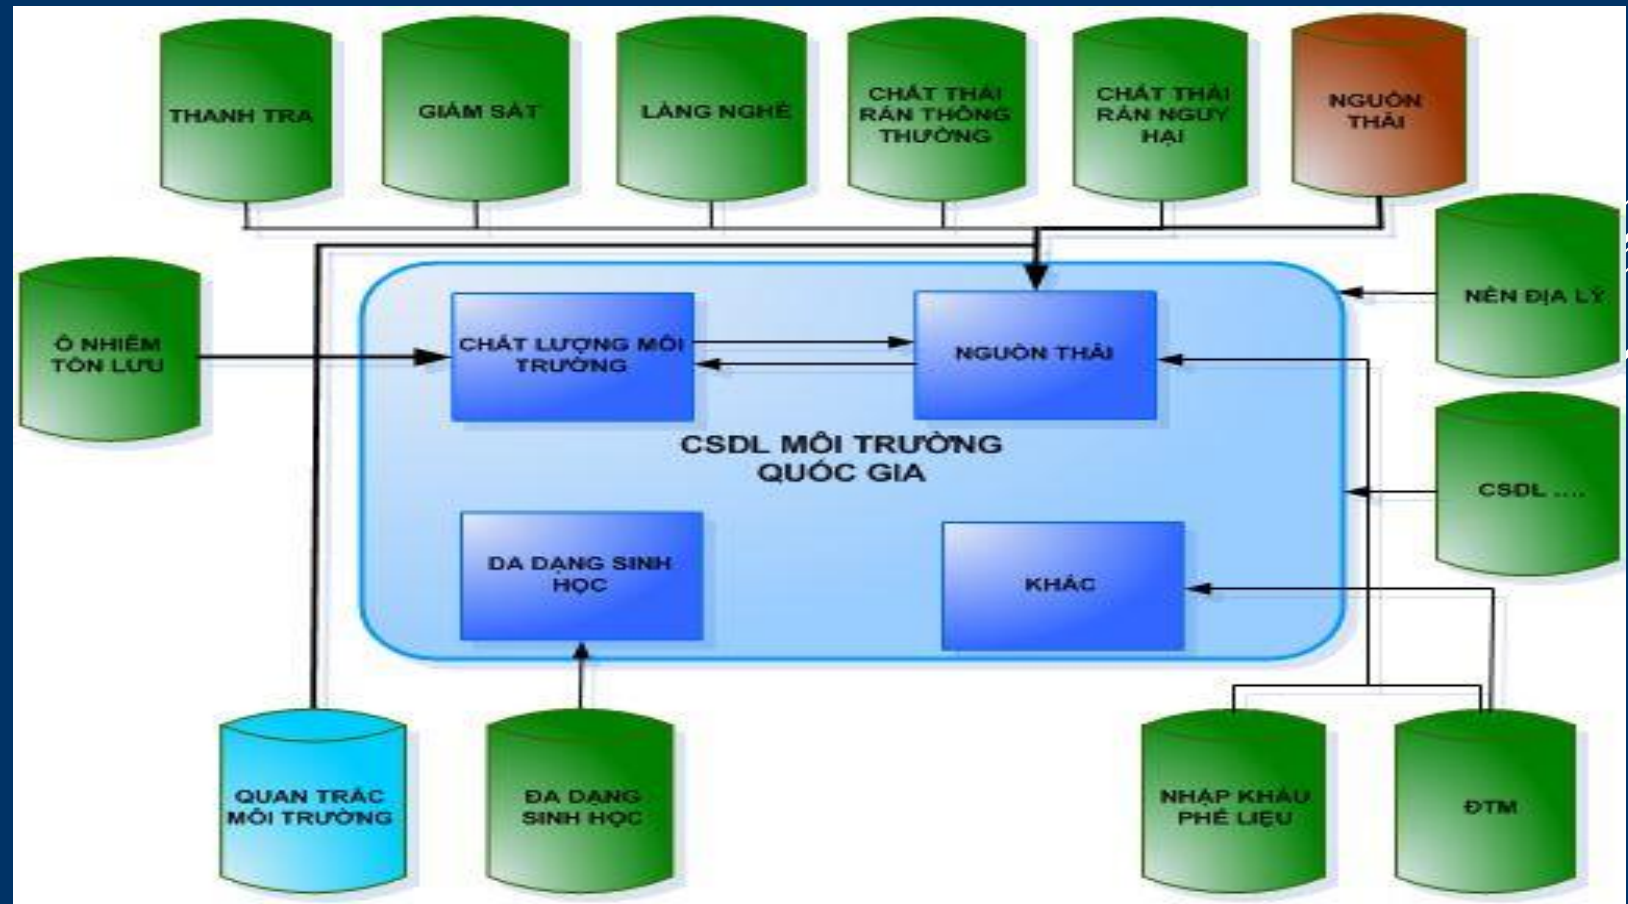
THANH TRA

GIÁM SÁT

LÀNG NGHỀ

CHẤT THẢI RẮN THÔNG THƯỜNG

CHẤT THẢI RẮN NGUY HẠI

NGUỒN THẢI

Ô NHIỄM TỒN LƯU

NỀN ĐỊA LÝ

CHẤT LƯỢNG MÔI TRƯỜNG

NGUỒN THẢI

CSDL MÔI TRƯỜNG QUỐC GIA

CSDL ....

ĐA DẠNG SINH HỌC

KHÁC

QUAN TRẮC MÔI TRƯỜNG

ĐA DẠNG SINH HỌC

NHẬP KHẨU PHẾ LIỆU

ĐTM